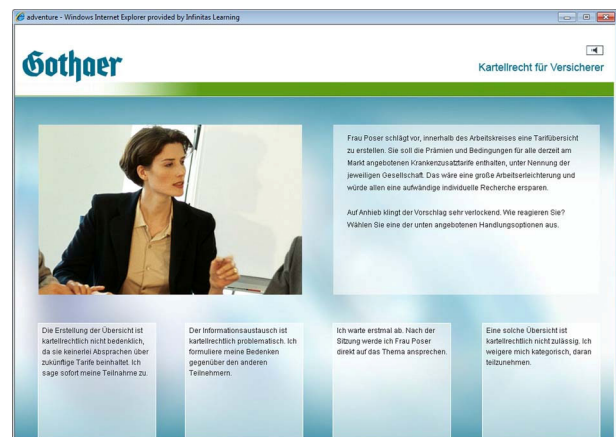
adventure - Windows Internet Explorer provided by Infinitas Learning

Gothaer

Kartellrecht für Versicherer

Frau Poser schlägt vor, innerhalb des Arbeitskreises eine Tarifübersicht zu erstellen. Sie soll die Prämien und Bedingungen für alle derzeit am Markt angebotenen Krankenzusatztarife enthalten, unter Nennung der jeweiligen Gesellschaft. Das wäre eine große Arbeitserleichterung und würde allen eine aufwändige individuelle Recherche ersparen.

Auf Anhieb klingt der Vorschlag sehr verlockend. Wie reagieren Sie? Wählen Sie eine der unten angebotenen Handlungsoptionen aus.

Die Erstellung der Übersicht ist kartellrechtlich nicht bedenklich, da sie keinerlei Absprachen über zukünftige Tarife beinhaltet. Ich sage sofort meine Teilnahme zu.

Der Informationsaustausch ist kartellrechtlich problematisch. Ich formuliere meine Bedenken gegenüber den anderen Teilnehmern.

Ich warte erstmal ab. Nach der Sitzung werde ich Frau Poser direkt auf das Thema ansprechen.

Eine solche Übersicht ist kartellrechtlich nicht zulässig. Ich weigere mich kategorisch, daran teilzunehmen.